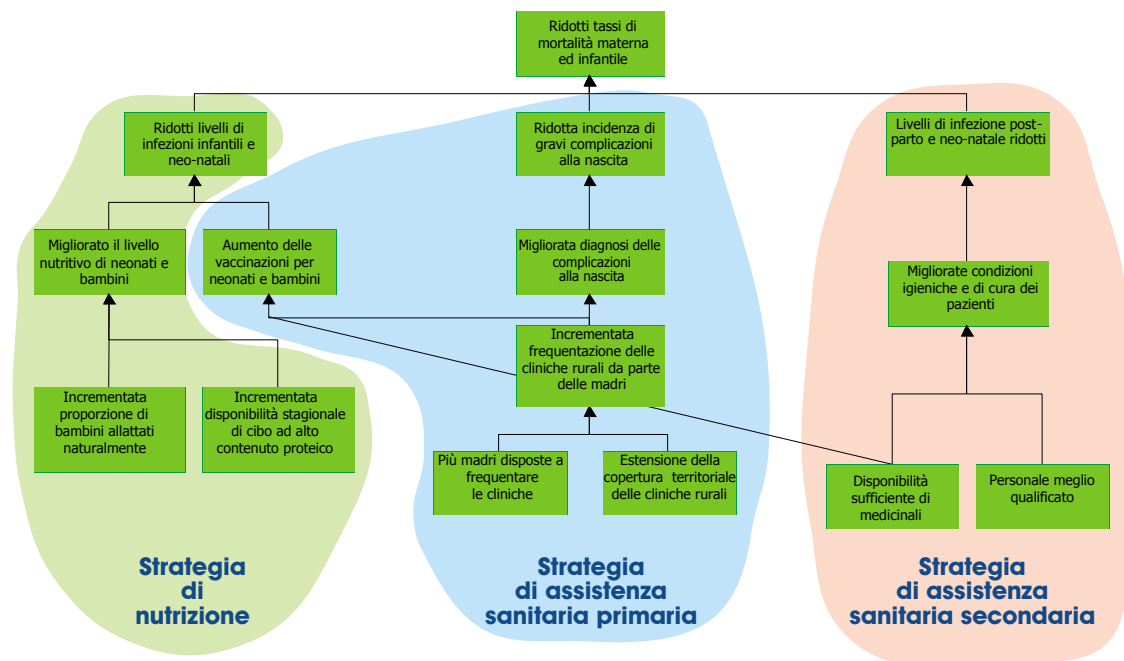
Ridotti tassi di mortalità materna ed infantile

Ridotti livelli di infezioni infantili e neo-natali

Ridotta incidenza di gravi complicazioni alla nascita

Livelli di infezione post-parto e neo-natale ridotti

Migliorato il livello nutritivo di neonati e bambini

Aumento delle vaccinazioni per neonati e bambini

Migliorata diagnosi delle complicazioni alla nascita

Migliorate condizioni igieniche e di cura dei pazienti

Incrementata frequentazione delle cliniche rurali da parte delle madri

Incrementata proporzione di bambini allattati naturalmente

Incrementata disponibilità stagionale di cibo ad alto contenuto proteico

Più madri disposte a frequentare le cliniche

Estensione della copertura territoriale delle cliniche rurali

Disponibilità sufficiente di medicinali

Personale meglio qualificato

Strategia di nutrizione

Strategia di assistenza sanitaria primaria

Strategia di assistenza sanitaria secondaria